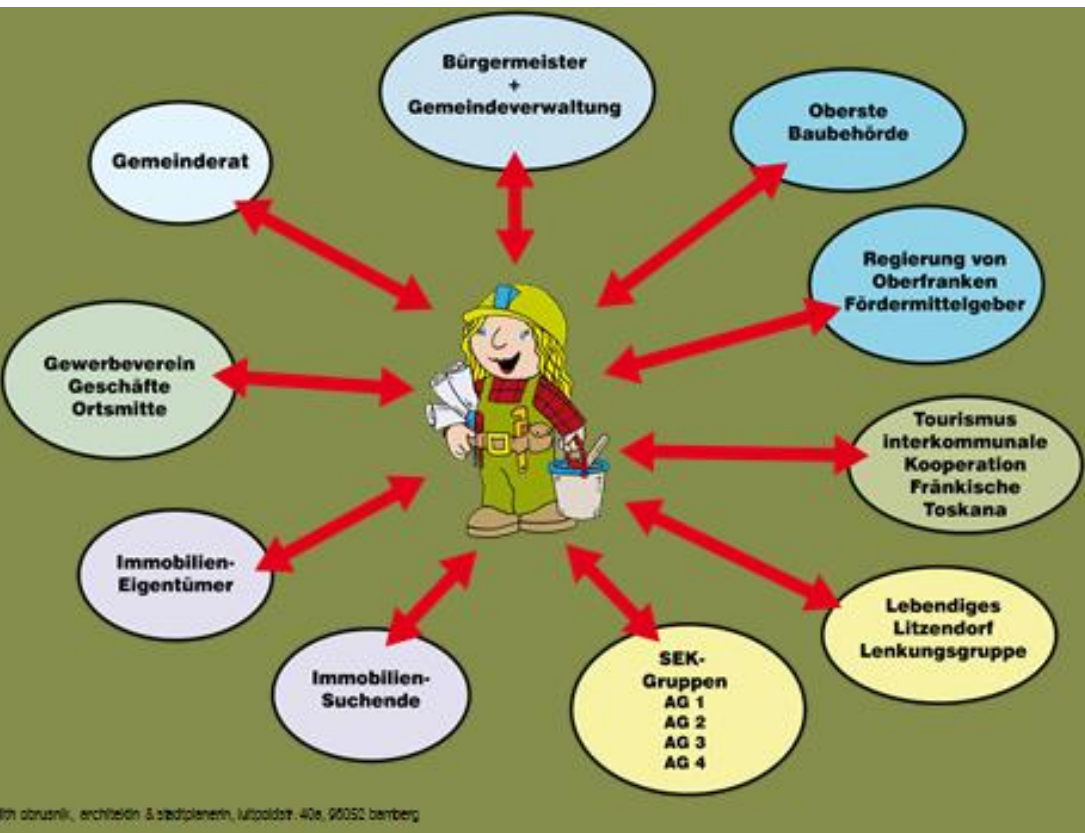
Bürgermeister
+
Gemeindeverwaltung

Gemeinderat

Oberste Baubehörde

Regierung von Oberfranken Fördermittelgeber

Gewerbeverein Geschäfte Ortsmitte

Tourismus interkommunale Kooperation Fränkische Toskana

Immobilien-Eigentümer

Lebendiges Litzendorf Lenkungsgruppe

Immobilien-Suchende

SEK-Gruppen
AG 1
AG 2
AG 3
AG 4

ith obrusnik, architektin & stadtplanerin, luitpoldstr. 40e, 96052 bamberg